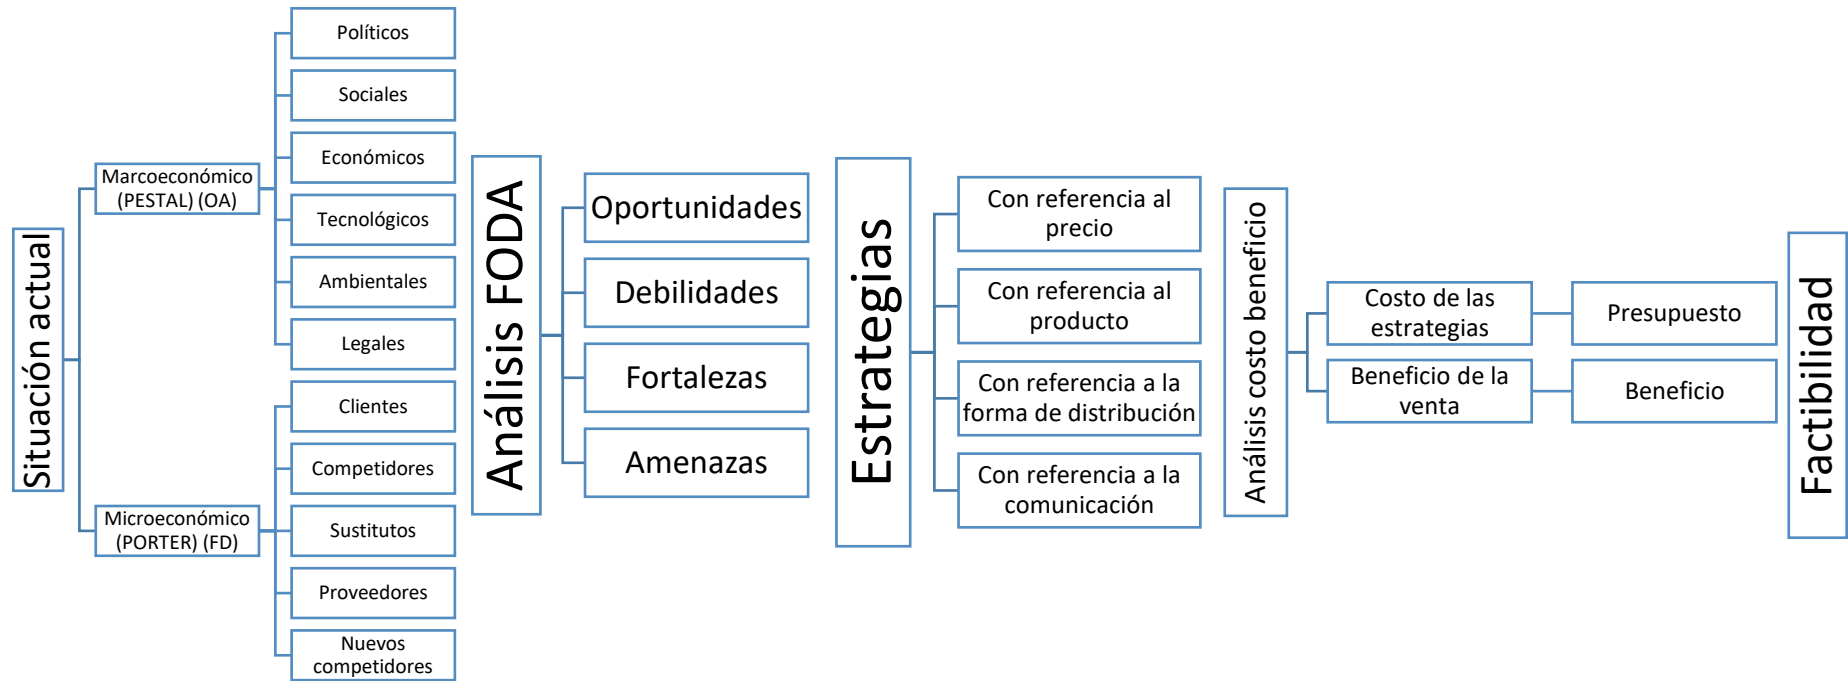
Situación actual

Marcoeconómico (PESTAL) (OA)

Políticos

Sociales

Económicos

Tecnológicos

Ambientales

Legales

Microeconómico (PORTER) (FD)

Clientes

Competidores

Sustitutos

Proveedores

Nuevos competidores

Análisis FODA

Oportunidades

Debilidades

Fortalezas

Amenazas

Estrategias

Con referencia al precio

Con referencia al producto

Con referencia a la forma de distribución

Con referencia a la comunicación

Análisis costo beneficio

Costo de las estrategias

Presupuesto

Beneficio de la venta

Beneficio

Factibilidad